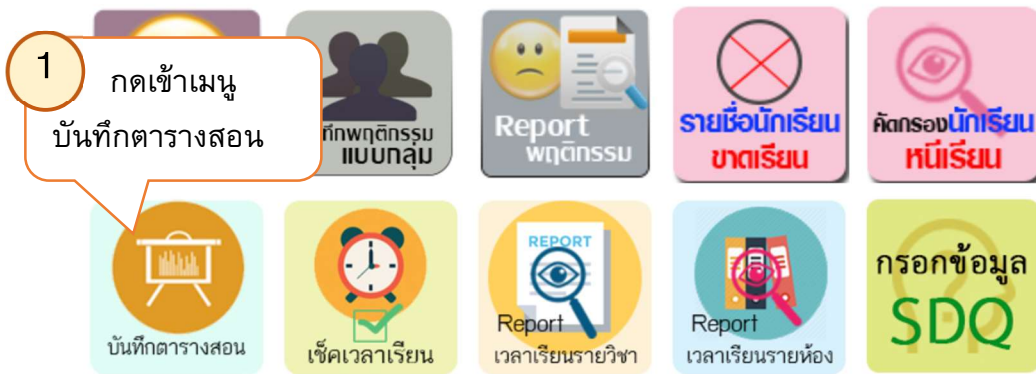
1
กดเข้าเมนู
บันทึกตารางสอน

ทึกพฤติกรรม
แบบกลุ่ม

Report
พฤติกรรม

รายชื่อนักเรียน
ขาดเรียน

คัดกรองนักเรียน
หนีเรียน

บันทึกตารางสอน

เช็คเวลาเรียน

REPORT
Report
เวลาเรียนรายวิชา

Report
เวลาเรียนรายห้อง

กรอกข้อมูล
SDQ